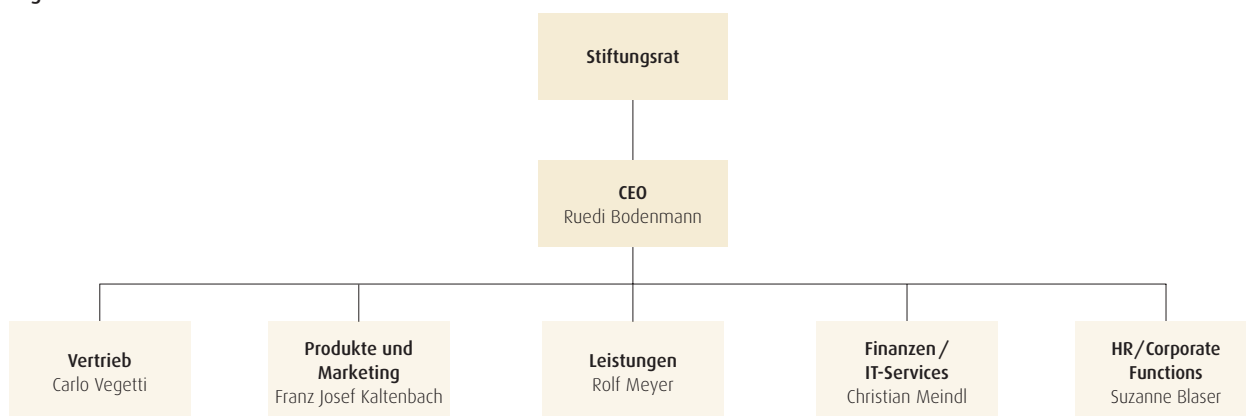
Stiftungsrat

CEO
Ruedi Bodenmann

Vertrieb
Carlo Vegetti

Produkte und Marketing
Franz Josef Kaltenbach

Leistungen
Rolf Meyer

Finanzen / IT-Services
Christian Meindl

HR / Corporate Functions
Suzanne Blaser